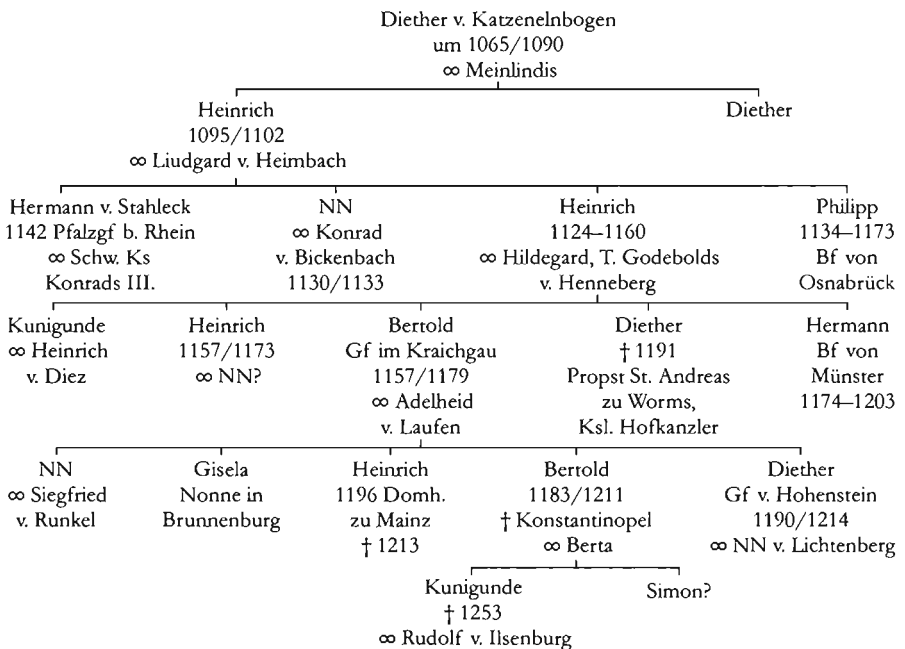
Diether v. Katzenelnbogen
um 1065/1090
∞ Meinlindis

Heinrich
1095/1102
∞ Liudgard v. Heimbach

Diether

Hermann v. Stahleck
1142 Pfalzgf b. Rhein
∞ Schw. Ks
Konrads III.

NN
∞ Konrad
v. Bickenbach
1130/1133

Heinrich
1124–1160
∞ Hildegard, T. Godebolds
v. Henneberg

Philipp
1134–1173
Bf von
Osnabrück

Kunigunde
∞ Heinrich
v. Diez

Heinrich
1157/1173
∞ NN?

Bertold
Gf im Kraichgau
1157/1179
∞ Adelheid
v. Laufen

Diether
† 1191
Propst St. Andreas
zu Worms,
Ksl. Hofkanzler

Hermann
Bf von
Münster
1174–1203

NN
∞ Siegfried
v. Runkel

Gisela
Nonne in
Brunnenburg

Heinrich
1196 Domh.
zu Mainz
† 1213

Bertold
1183/1211
† Konstantinopel
∞ Berta

Diether
Gf v. Hohenstein
1190/1214
∞ NN v. Lichtenberg

Kunigunde
† 1253
∞ Rudolf v. Ilsenburg

Simon?